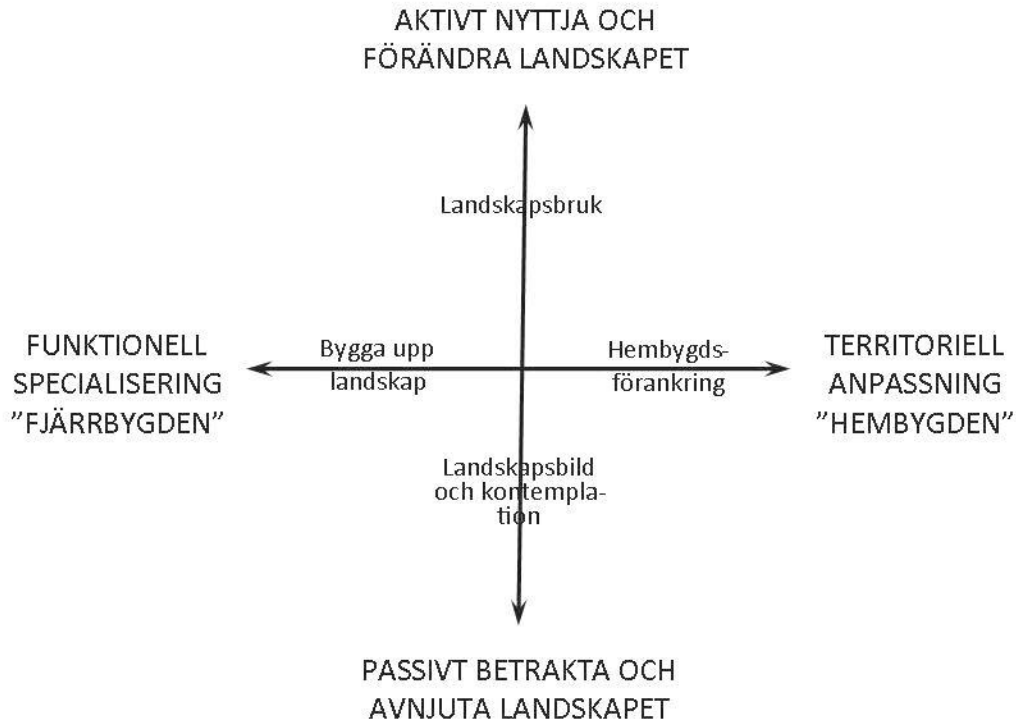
AKTIVT NYTTJA OCH FÖRÄNDRA LANDSKAPET

Landskapsbruk

FUNKTIONELL SPECIALISERING ”FJÄRRBYGDEN”

Bygga upp landskap

Hembygdsförankring

TERRITORIELL ANPASSNING ”HEMBYGDEN”

Landskapsbild och kontemplation

PASSIVT BETRAKTA OCH AVNJUTA LANDSKAPET